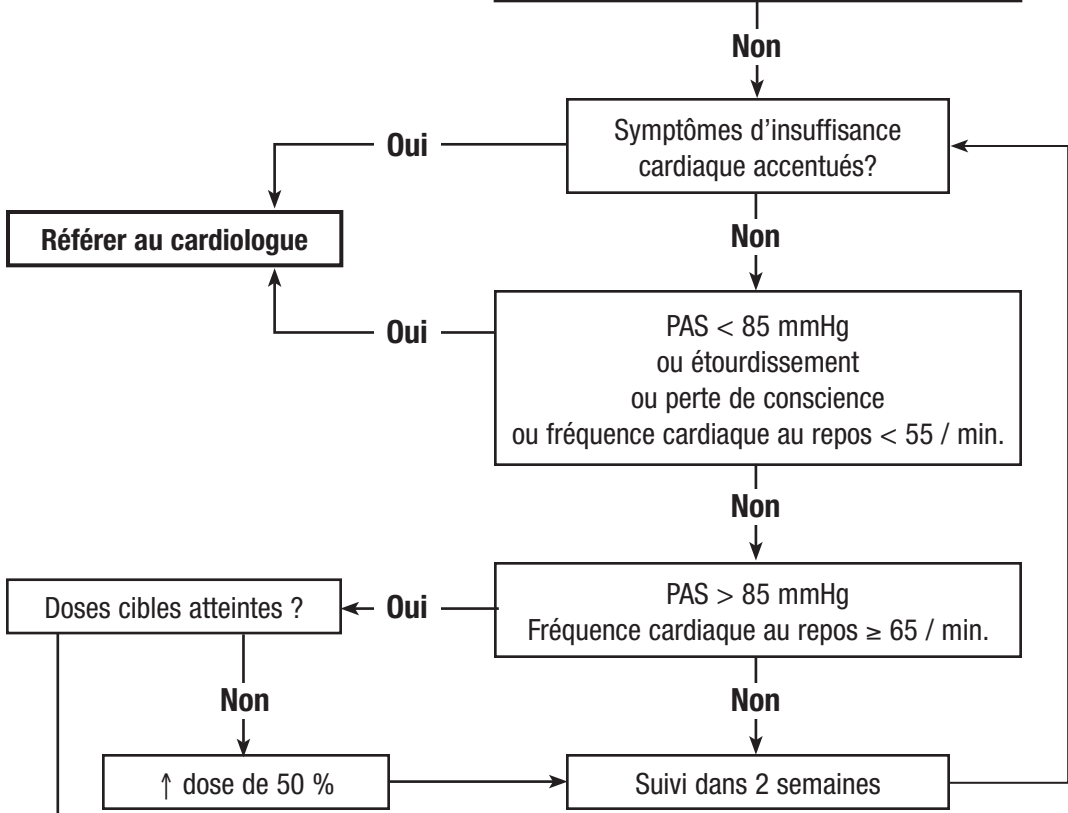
Non

Symptômes d'insuffisance cardiaque accentués?

Oui

Référer au cardiologue

Non

PAS $<$ 85 mmHg
ou étourdissement
ou perte de conscience
ou fréquence cardiaque au repos $<$ 55 / min.

Oui

Non

PAS $>$ 85 mmHg
Fréquence cardiaque au repos $\geq$ 65 / min.

Oui

Doses cibles atteintes ?

Non

Non

$\uparrow$ dose de 50 %

Suivi dans 2 semaines